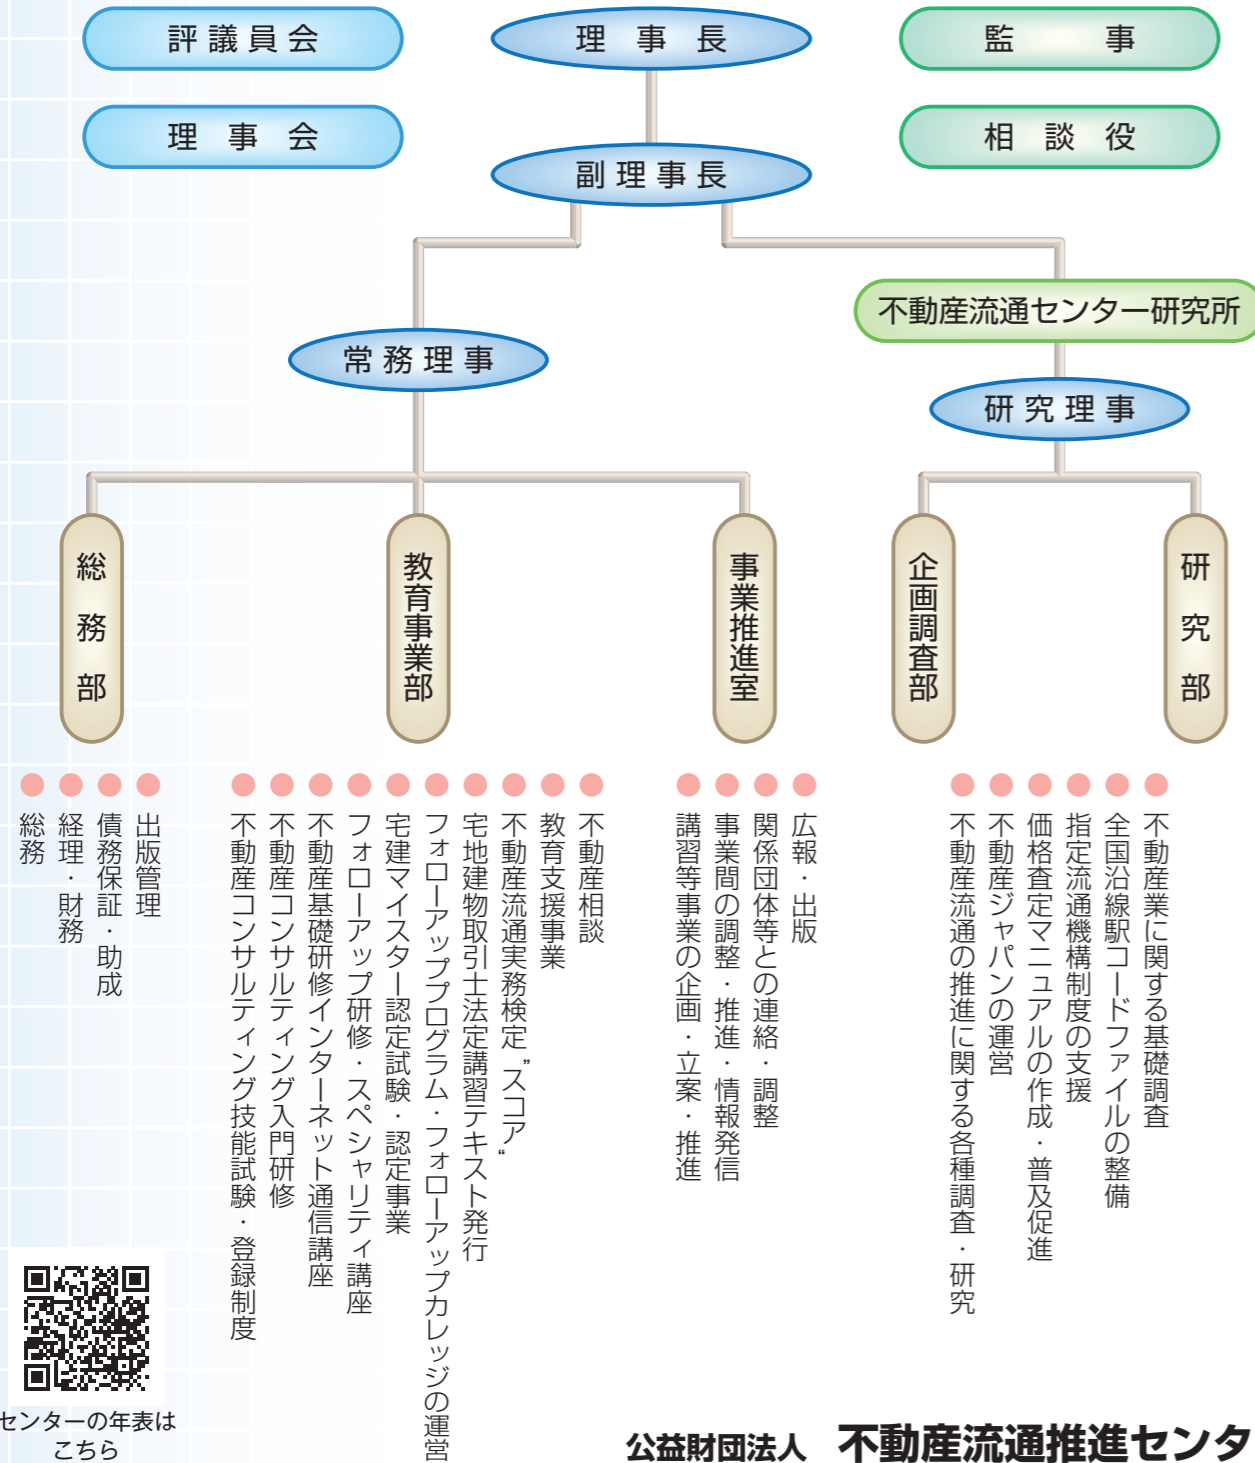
評議員会

理事長

監事

理事会

相談役

副理事長

不動産流通センター研究所

常務理事

研究理事

総務部

教育事業部

事業推進室

企画調査部

研究部

出版管理
債務保証・助成
経理・財務
総務

不動産相談
教育支援事業
不動産流通実務検定"スコア"
宅地建物取引士法定講習テキスト発行
フォローアッププログラム・フォローアップカレッジの運営
宅建マイスター認定試験・認定事業
フォローアップ研修・スペシャリティ講座
不動産基礎研修インターネット通信講座
不動産コンサルティング入門研修
不動産コンサルティング技能試験・登録制度

広報・出版
関係団体等との連絡・調整
事業間の調整・推進・情報発信
講習等事業の企画・立案・推進

不動産業に関する基礎調査
全国沿線駅コードファイルの整備
指定流通機構制度の支援
価格査定マニュアルの作成・普及促進
不動産ジャパンの運営
不動産流通の推進に関する各種調査・研究

センターの年表は
こちら

公益財団法人　不動産流通推進センタ